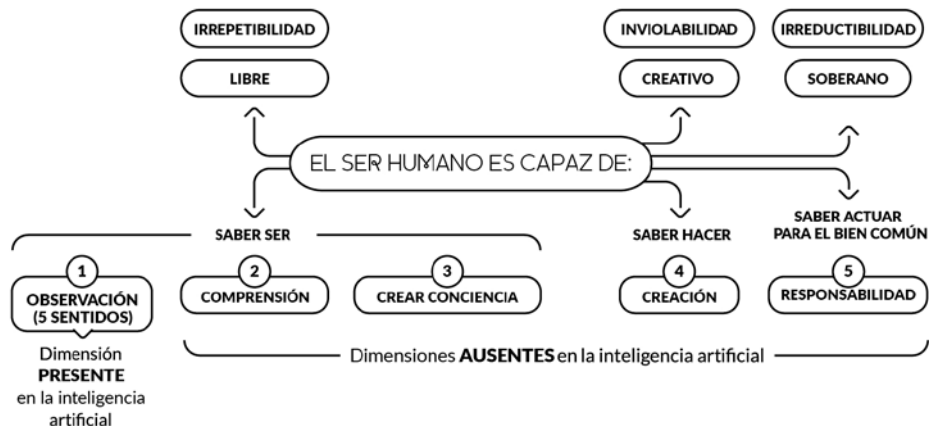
IRREPETIBILIDAD

LIBRE

INVIOLABILIDAD

CREATIVO

IRREDUCTIBILIDAD

SOBERANO

EL SER HUMANO ES CAPAZ DE:

SABER SER

SABER HACER

SABER ACTUAR PARA EL BIEN COMÚN

1 OBSERVACIÓN (5 SENTIDOS)

2 COMPRENSIÓN

3 CREAR CONCIENCIA

4 CREACIÓN

5 RESPONSABILIDAD

Dimensión **PRESENTE** en la inteligencia artificial

Dimensiones **AUSENTES** en la inteligencia artificial